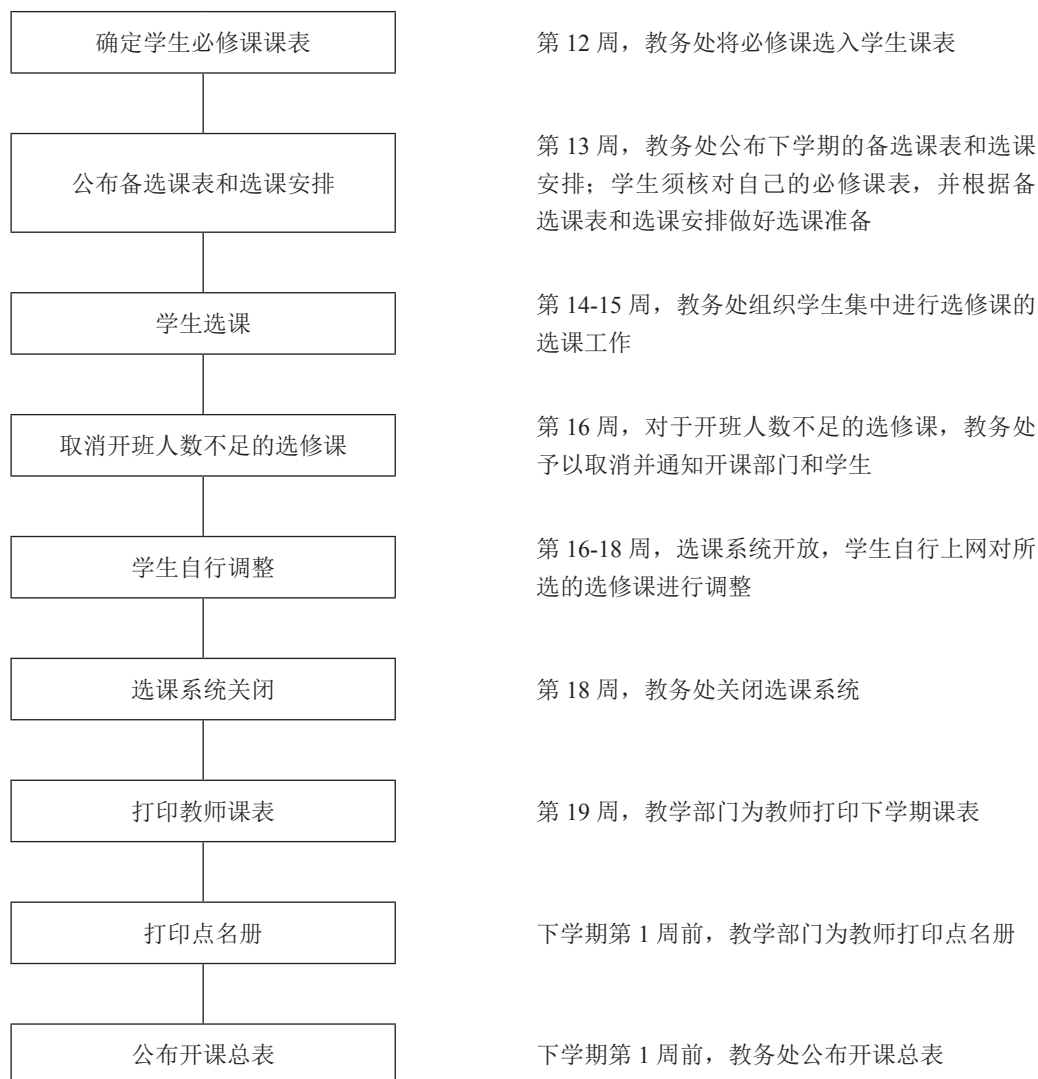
确定学生必修课课表

第 12 周，教务处将必修课选入学生课表

公布备选课表和选课安排

第 13 周，教务处公布下学期的备选课表和选课安排；学生须核对自己的必修课表，并根据备选课表和选课安排做好选课准备

学生选课

第 14-15 周，教务处组织学生集中进行选修课的选课工作

取消开班人数不足的选修课

第 16 周，对于开班人数不足的选修课，教务处予以取消并通知开课部门和学生

学生自行调整

第 16-18 周，选课系统开放，学生自行上网对所选的选修课进行调整

选课系统关闭

第 18 周，教务处关闭选课系统

打印教师课表

第 19 周，教学部门为教师打印下学期课表

打印点名册

下学期第 1 周前，教学部门为教师打印点名册

公布开课总表

下学期第 1 周前，教务处公布开课总表